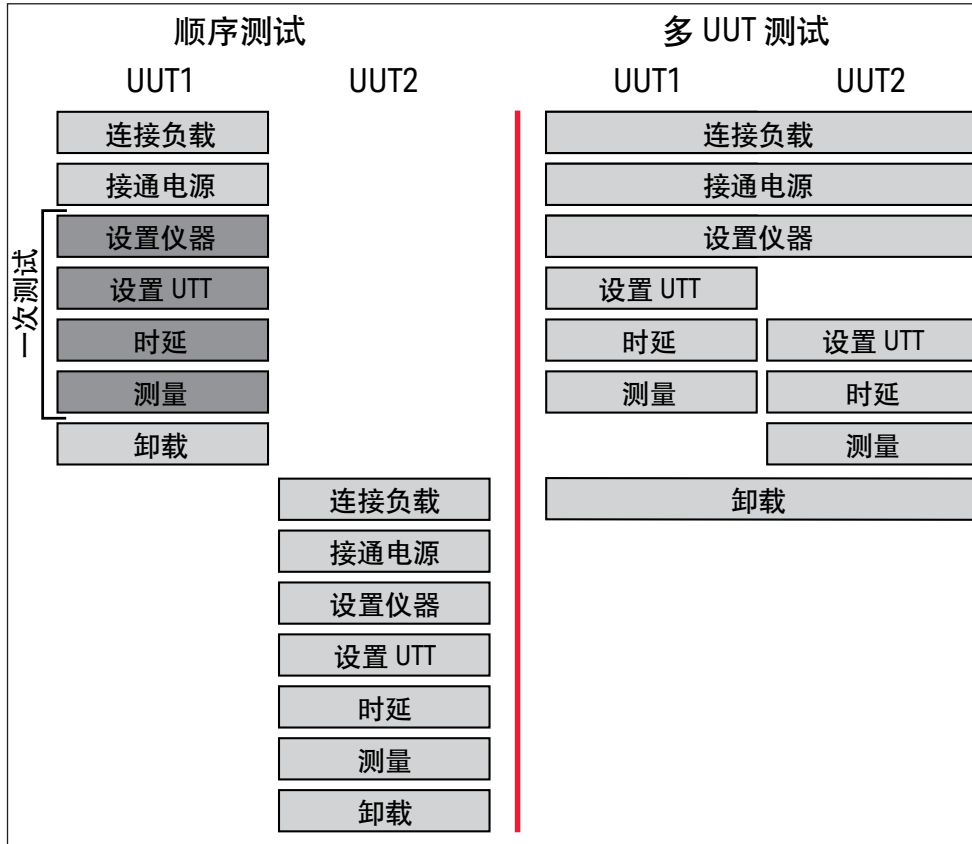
顺序测试

UUT1 UUT2

连接负载
接通电源
设置仪器
设置 UTT
时延
测量
卸载

一次测试

连接负载
接通电源
设置仪器
设置 UTT
时延
测量
卸载

多 UUT 测试

UUT1 UUT2

连接负载
接通电源
设置仪器
设置 UTT
时延
设置 UTT
测量
时延
测量
卸载